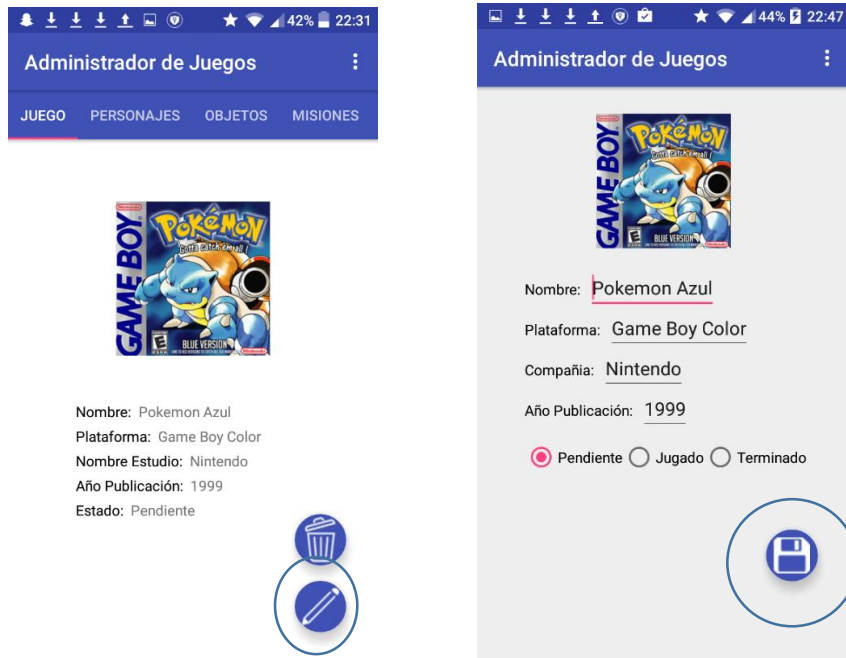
42% 22:31

Administrador de Juegos

JUEGO PERSONAJES OBJETOS MISIONES

GAME BOY
POKéMON
Gotta catch 'em all!
BLUE VERSION

Nombre: Pokemon Azul
Plataforma: Game Boy Color
Nombre Estudio: Nintendo
Año Publicación: 1999
Estado: Pendiente

44% 22:47

Administrador de Juegos

GAME BOY
POKéMON
Gotta catch 'em all!
BLUE VERSION

Nombre: Pokemon Azul
Plataforma: Game Boy Color
Compañia: Nintendo
Año Publicación: 1999

Pendiente Jugado Terminado